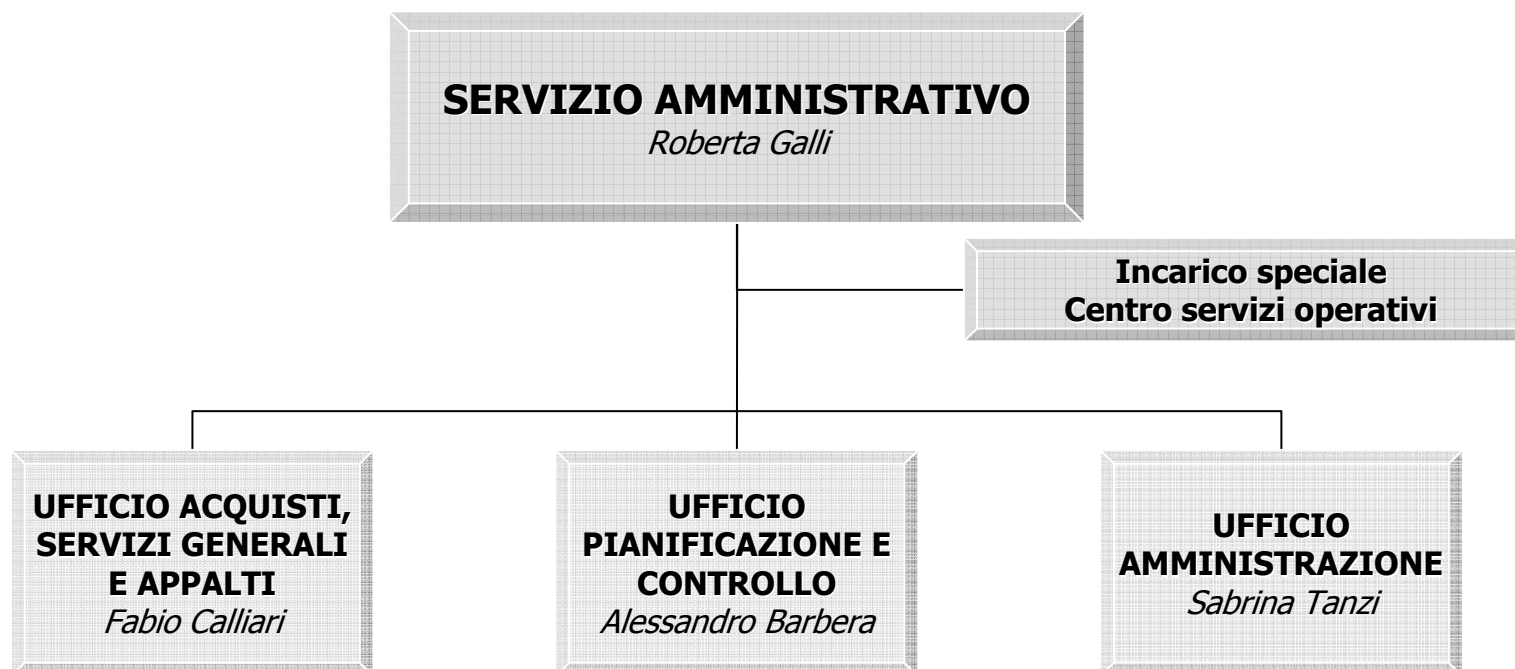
SERVIZIO AMMINISTRATIVO
*Roberta Galli*

Incarico speciale
Centro servizi operativi

UFFICIO ACQUISTI, SERVIZI GENERALI E APPALTI
*Fabio Calliari*

UFFICIO PIANIFICAZIONE E CONTROLLO
*Alessandro Barbera*

UFFICIO AMMINISTRAZIONE
*Sabrina Tanzi*